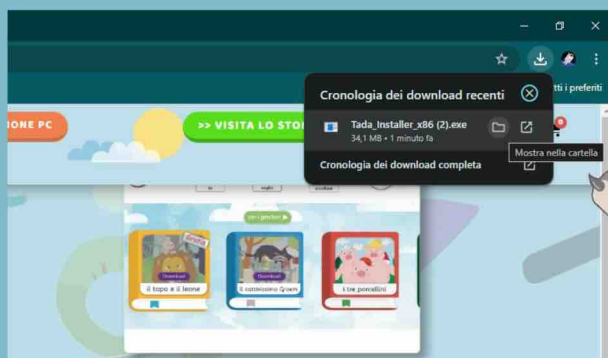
Cronologia dei download recenti

Tada_Installer_x86 (2).exe
34,1 MB • 1 minuto fa

Mostra nella cartella

Cronologia dei download completa

tti i preferiti

IONE PC

>> VISITA LO STO

Download
il topo e il leone

Download
Il contadino Quem

i tre porcellini